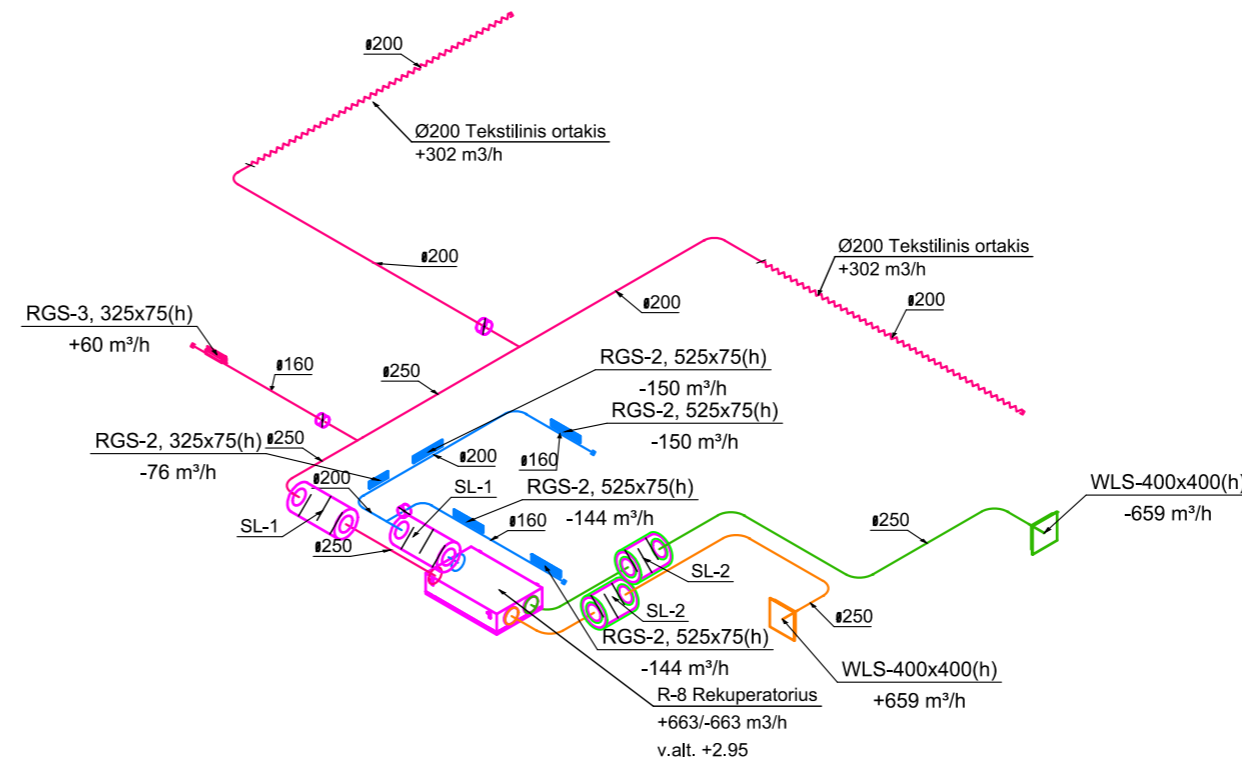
ø200

Ø200 Tekstilinis ortakis
+302 m3/h

ø200

Ø200 Tekstilinis ortakis
+302 m3/h

ø200

ø200

RGS-3, 325x75(h)
+60 m³/h

ø160

ø250

RGS-2, 525x75(h)
-150 m³/h

RGS-2, 525x75(h)
-150 m³/h

RGS-2, 325x75(h)
-76 m³/h

ø250

ø200

ø160

ø200

SL-1

RGS-2, 525x75(h)
-144 m³/h

ø160

WLS-400x400(h)
-659 m³/h

ø250

SL-1

ø250

SL-2

SL-2

ø250

RGS-2, 525x75(h)
-144 m³/h

WLS-400x400(h)
+659 m³/h

R-8 Rekuperatorius
+663/-663 m3/h
v.alt. +2.95